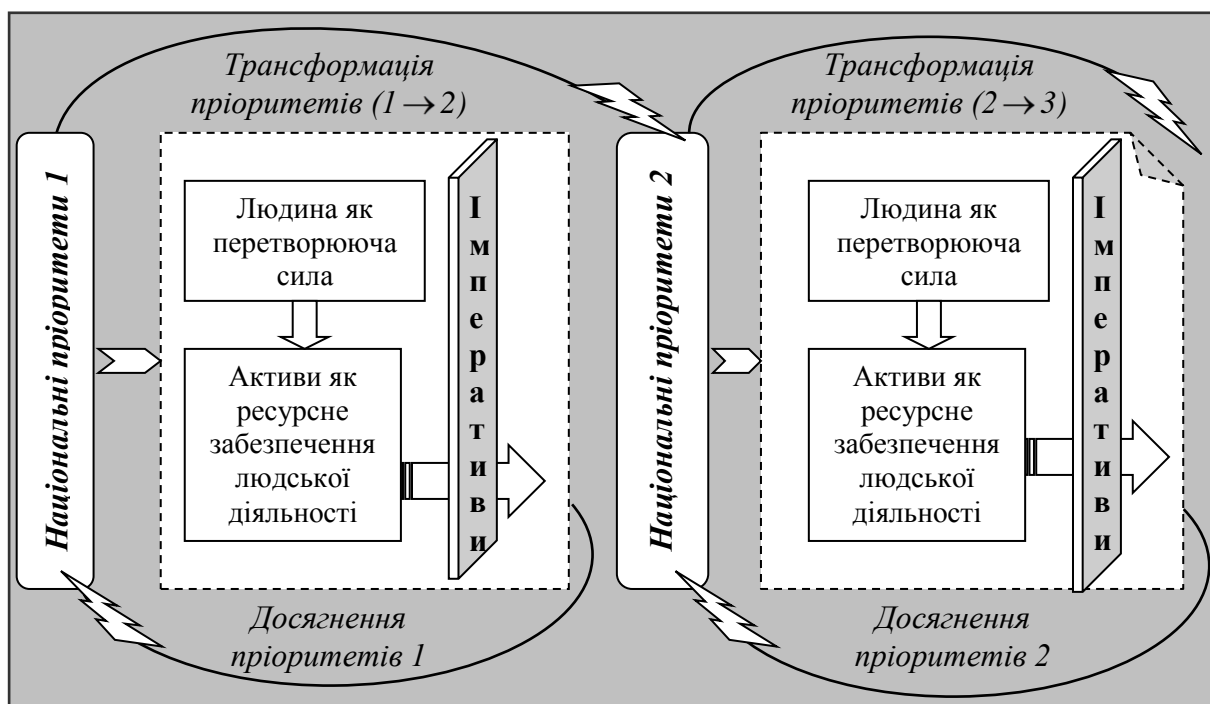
Трансформація пріоритетів ($1 \rightarrow 2$)

Трансформація пріоритетів ($2 \rightarrow 3$)

Національні пріоритети 1

Людина як перетворююча сила

Активи як ресурсне забезпечення людської діяльності

Імперативи

Національні пріоритети 2

Людина як перетворююча сила

Активи як ресурсне забезпечення людської діяльності

Імперативи

Досягнення пріоритетів 1

Досягнення пріоритетів 2